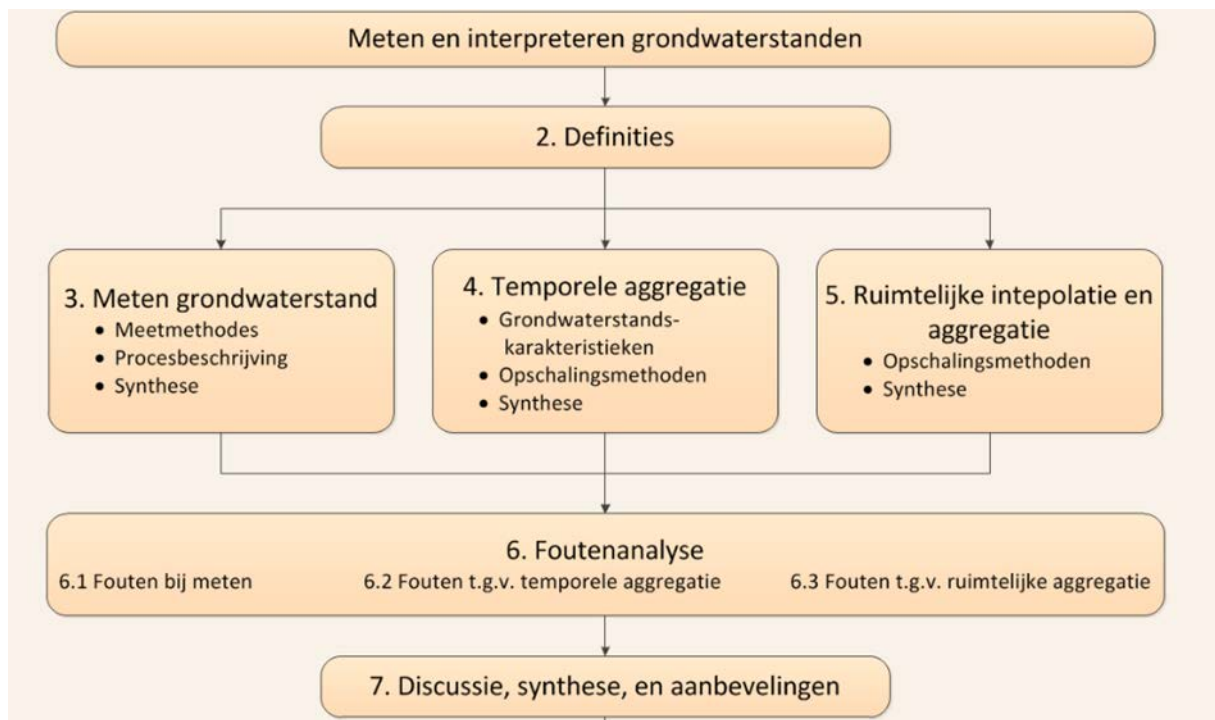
Meten en interpreteren grondwaterstanden

2. Definities

3. Meten grondwaterstand
- Meetmethodes
- Procesbeschrijving
- Synthese

4. Temporele aggregatie
- Grondwaterstandskarakteristieken
- Opschalingsmethoden
- Synthese

5. Ruimtelijke intepolatie en aggregatie
- Opschalingsmethoden
- Synthese

6. Foutenanalyse
6.1 Fouten bij meten
6.2 Fouten t.g.v. temporele aggregatie
6.3 Fouten t.g.v. ruimtelijke aggregatie

7. Discussie, synthese, en aanbevelingen